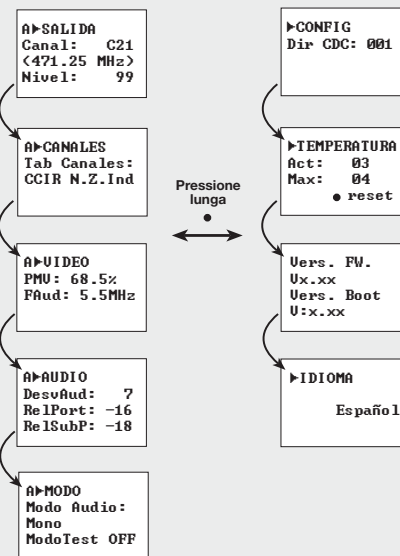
A▶SALIDA
Canal: C21
(471.25 MHz)
Nivel: 99

A▶CANALES
Tab Canales:
CCIR N.Z.Ind

A▶VIDEO
PMV: 68.5%
FAud: 5.5MHz

A▶AUDIO
DesvAud: 7
RelPort: -16
RelSubP: -18

A▶MODO
Modo Audio:
Mono
ModoTest OFF

Pressione lunga

▶CONFIG
Dir CDC: 001

▶TEMPERATURA
Act: 03
Max: 04
● reset

Vers. FW.
Vx.xx
Vers. Boot
V:x.xx

▶IDIOMA
Español